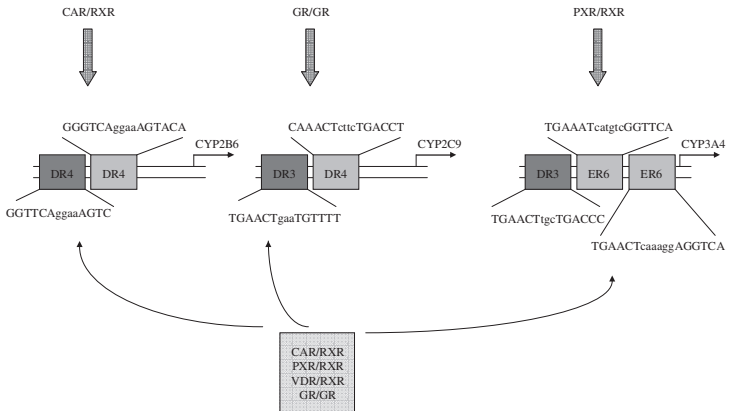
CAR/RXR

GR/GR

PXR/RXR

GGGTCAggaaAGTACA

DR4

DR4

CYP2B6

GGTTCAggaaAGTC

CAAACTcttcTGACCT

DR3

DR4

CYP2C9

TGAACTgaaTGTTTT

TGAAATcatgtcGGTTCA

DR3

ER6

ER6

CYP3A4

TGAACTtgcTGACCC

TGAACTcaaaggAGGTCA

CAR/RXR
PXR/RXR
VDR/RXR
GR/GR